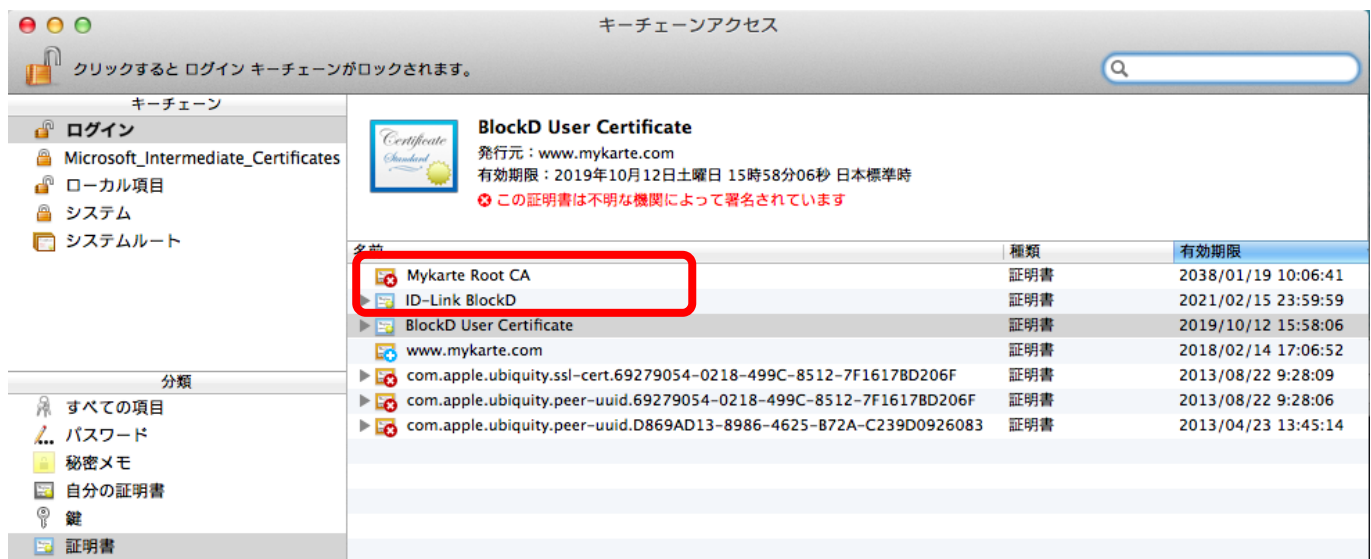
キーチェーンアクセス

クリックすると ログイン キーチェーンがロックされます。

キーチェーン
ログイン
Microsoft_Intermediate_Certificates
ローカル項目
システム
システムルート

分類
すべての項目
パスワード
秘密メモ
自分の証明書
鍵
証明書

Certificate Standard

BlockD User Certificate
発行元：www.mykarte.com
有効期限：2019年10月12日土曜日 15時58分06秒 日本標準時
この証明書は不明な機関によって署名されています

| 名前 | 種類 | 有効期限 |
|---|---|---|
| Mykarte Root CA | 証明書 | 2038/01/19 10:06:41 |
| ID-Link BlockD | 証明書 | 2021/02/15 23:59:59 |
| BlockD User Certificate | 証明書 | 2019/10/12 15:58:06 |
| www.mykarte.com | 証明書 | 2018/02/14 17:06:52 |
| com.apple.ubiquity.ssl-cert.69279054-0218-499C-8512-7F1617BD206F | 証明書 | 2013/08/22 9:28:09 |
| com.apple.ubiquity.peer-uuid.69279054-0218-499C-8512-7F1617BD206F | 証明書 | 2013/08/22 9:28:06 |
| com.apple.ubiquity.peer-uuid.D869AD13-8986-4625-B72A-C239D0926083 | 証明書 | 2013/04/23 13:45:14 |